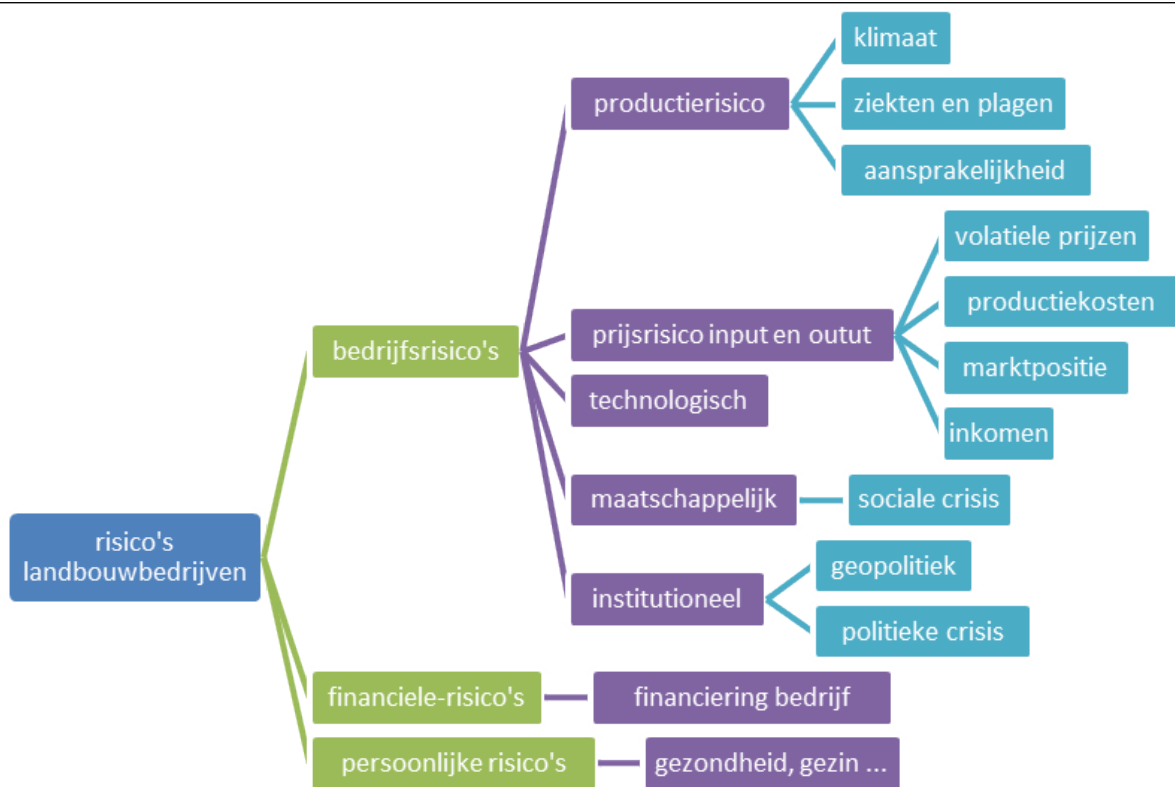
risico's landbouwbedrijven

bedrijfsrisico's

productierisico

klimaat

ziekten en plagen

aansprakelijkheid

prijsrisico input en outut

volatiele prijzen

productiekosten

marktpositie

inkomen

technologisch

maatschappelijk

sociale crisis

institutioneel

geopolitiek

politieke crisis

financiele-risico's

financiering bedrijf

persoonlijke risico's

gezondheid, gezin ...